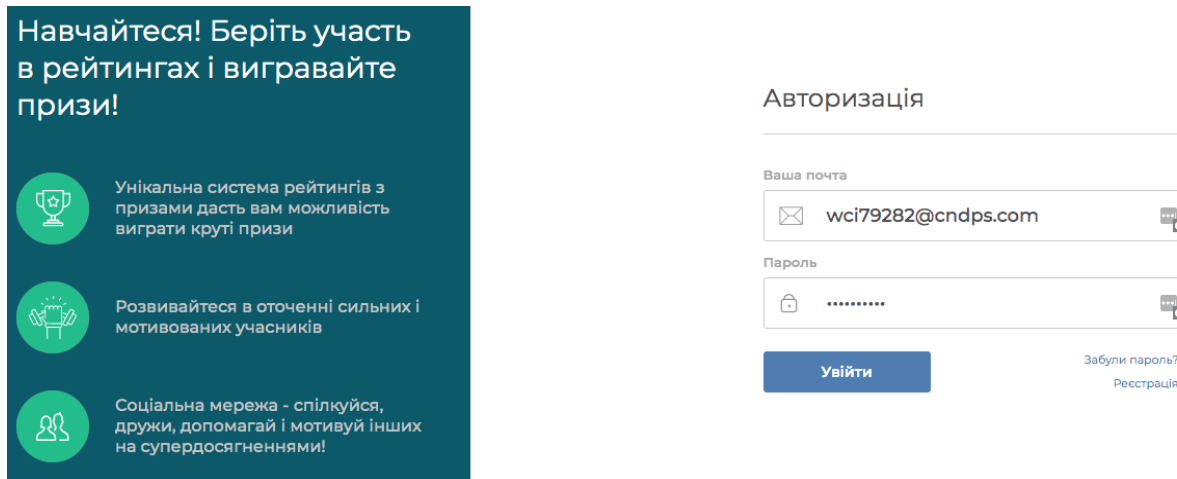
Навчайтеся! Беріть участь в рейтингах і вигравайте призи!

Унікальна система рейтингів з призами дасть вам можливість виграти круті призи

Розвивайтеся в оточенні сильних і мотивованих учасників

Соціальна мережа - спілкуйся, дружи, допомагай і мотивуй інших на супердосягненнями!

Авторизація

Ваша почта

wci79282@cndps.com

Пароль

••••••••••

Увійти

Забули пароль?

Реєстрація